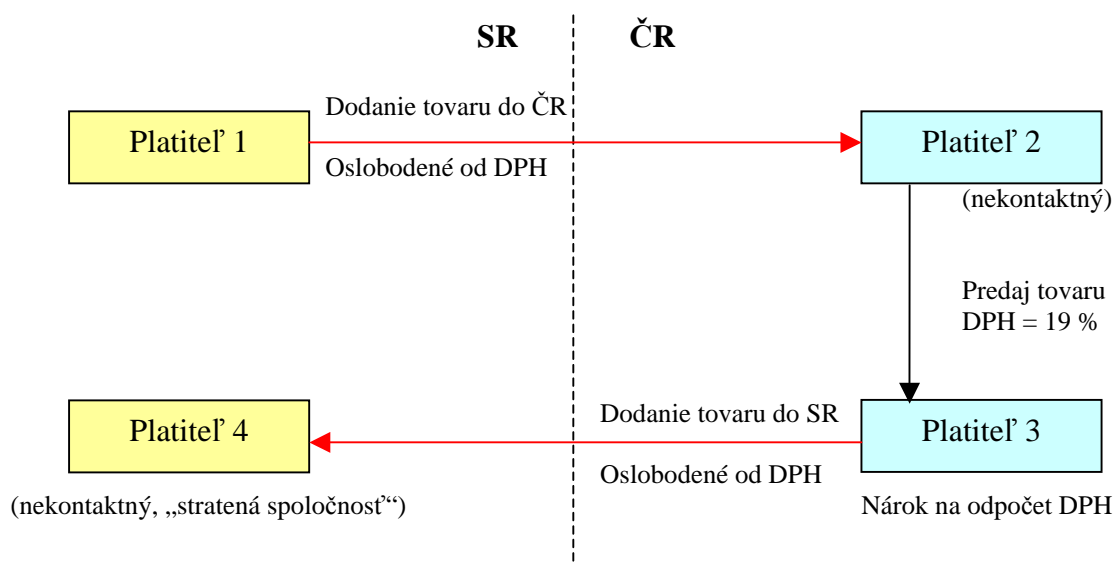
SR ČR

Dodanie tovaru do ČR

Platiteľ 1

Oslobodené od DPH

Platiteľ 2

(nekontaktný)

Predaj tovaru
DPH = 19 %

Dodanie tovaru do SR

Platiteľ 4

Platiteľ 3

Oslobodené od DPH

(nekontaktný, „stratená spoločnosť“)

Nárok na odpočet DPH